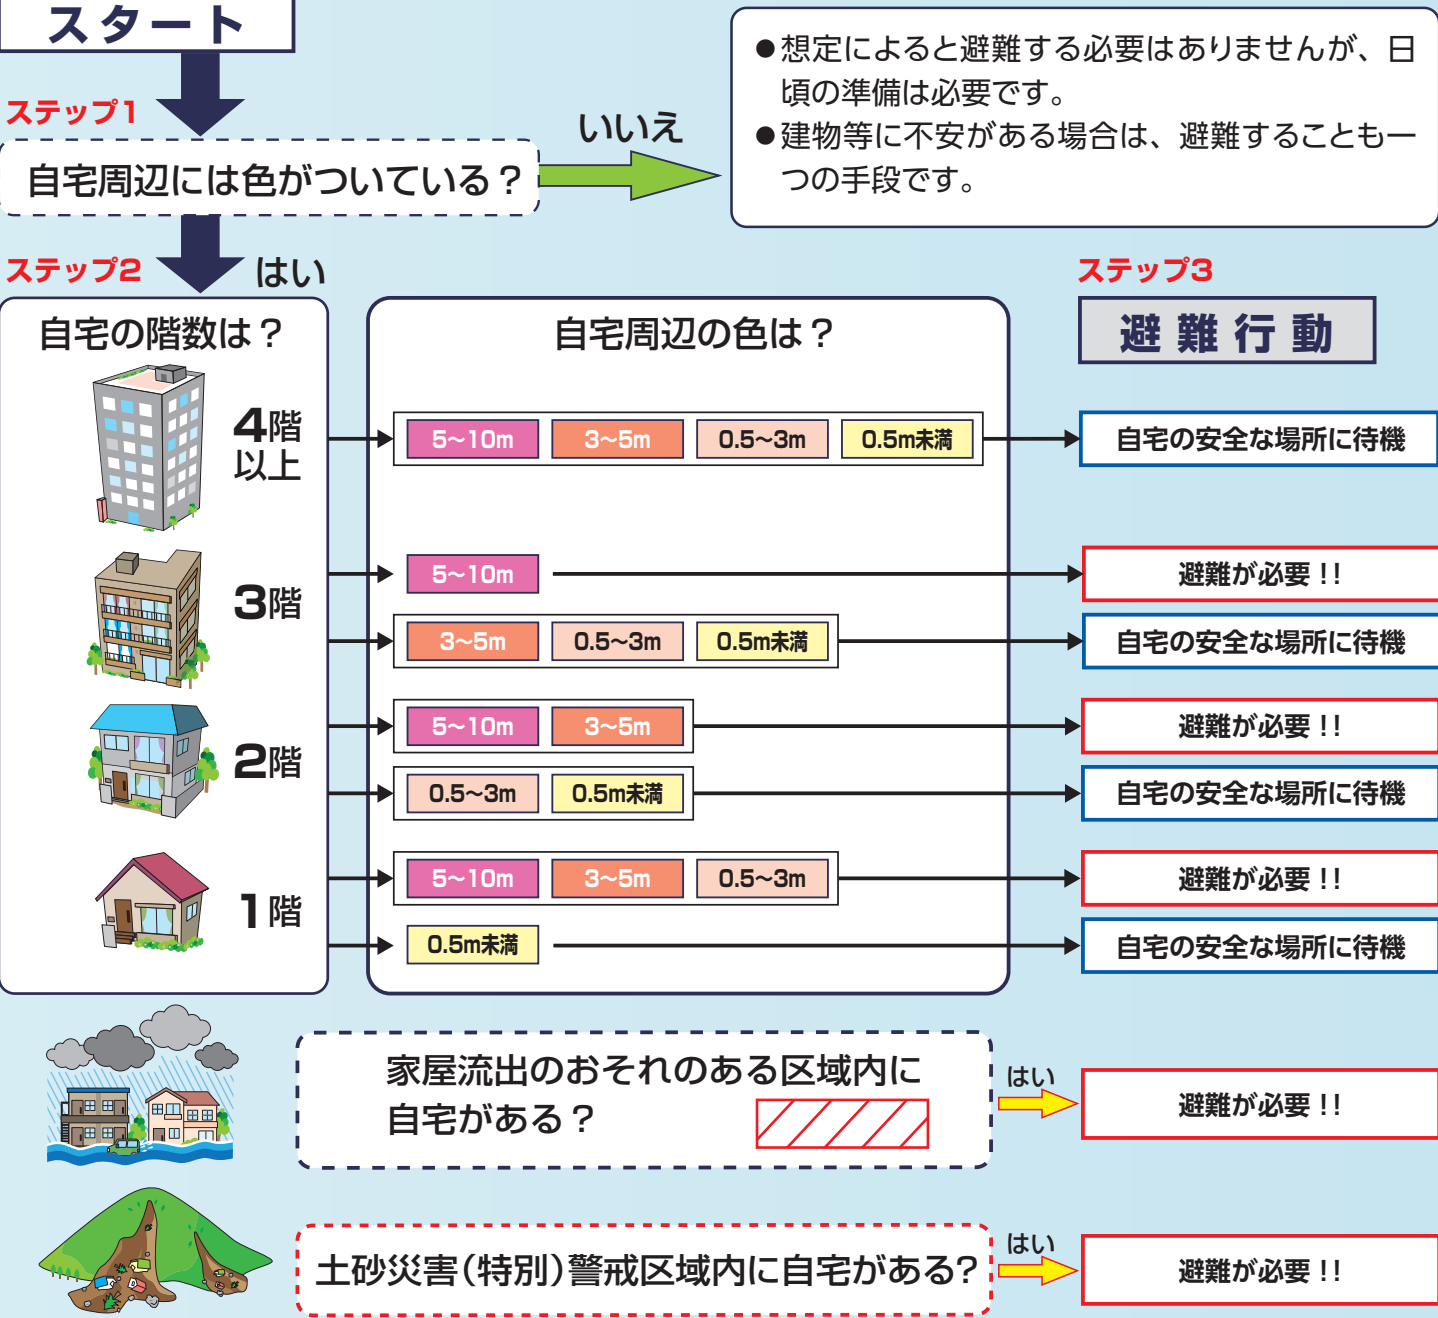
スタート

ステップ1

自宅周辺には色がついている？

いいえ

●想定によると避難する必要はありませんが、日頃の準備は必要です。
●建物等に不安がある場合は、避難することも一つの手段です。

ステップ2

はい

ステップ3

避難行動

自宅の階数は？

自宅周辺の色は？

4階以上

5~10m　3~5m　0.5~3m　0.5m未満

自宅の安全な場所に待機

3階

5~10m

避難が必要！！

3~5m　0.5~3m　0.5m未満

自宅の安全な場所に待機

2階

5~10m　3~5m

避難が必要！！

0.5~3m　0.5m未満

自宅の安全な場所に待機

1階

5~10m　3~5m　0.5~3m

避難が必要！！

0.5m未満

自宅の安全な場所に待機

家屋流出のおそれのある区域内に自宅がある？

はい

避難が必要！！

土砂災害(特別)警戒区域内に自宅がある?

はい

避難が必要！！